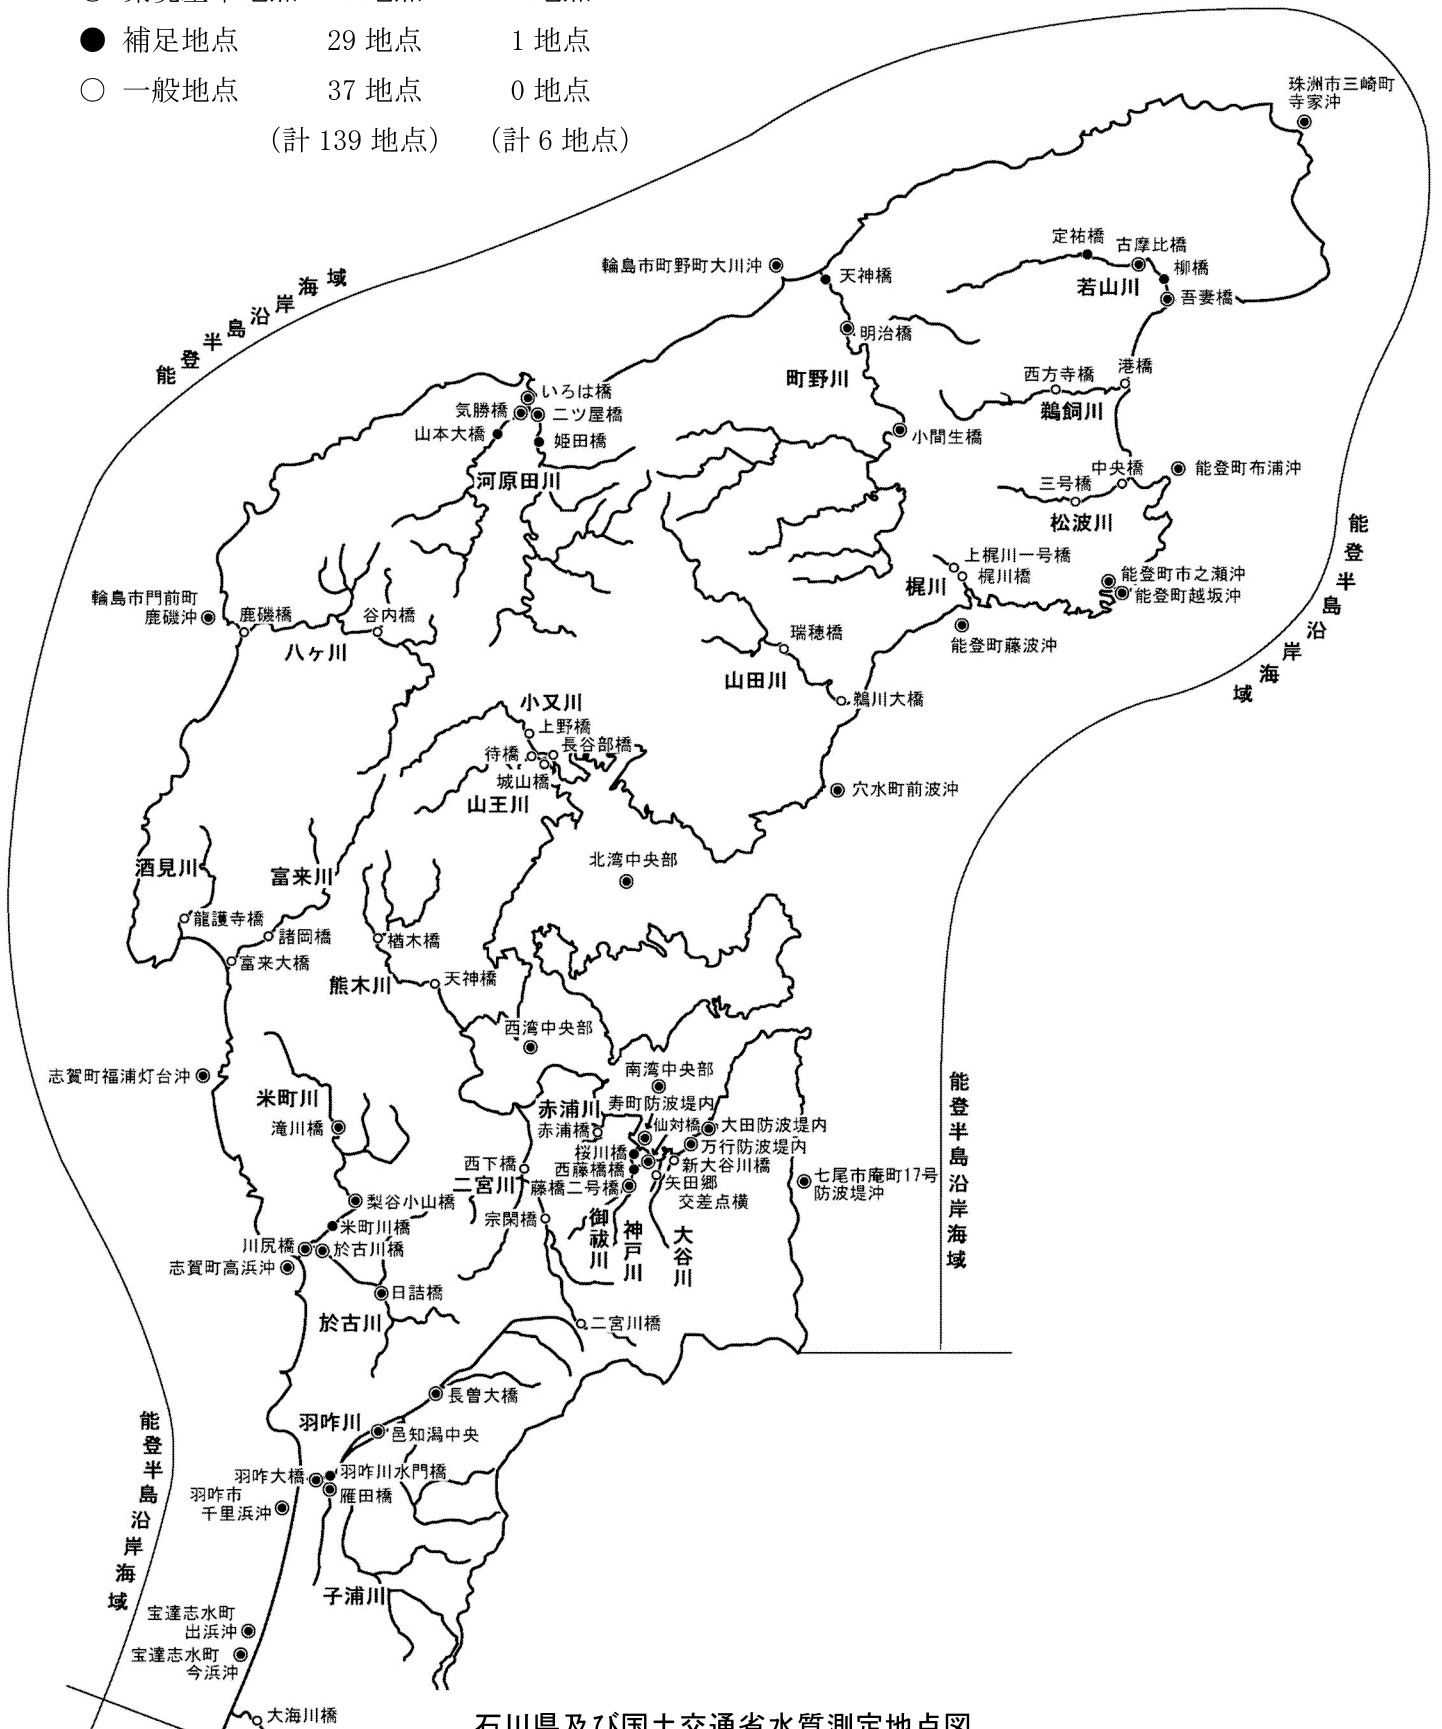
● 補足地点 29 地点 1 地点
○ 一般地点 37 地点 0 地点
(計 139 地点) (計 6 地点)

珠洲市三崎町寺家沖

能登半島沿岸海域

定祐橋 古摩比橋 柳橋 若山川 吾妻橋
輪島市町野町大川沖 天神橋
明治橋
町野川
西方寺橋 港橋
鵜飼川
いろは橋 気勝橋 二ツ屋橋 山本大橋 姫田橋
小間生橋
河原田川
中央橋 能登町布浦沖
三号橋
松波川
能登半島沿岸海域
上梶川一号橋 梶川橋
梶川
能登町市之瀬沖 能登町越坂沖
輪島市門前町鹿磯沖 鹿磯橋 谷内橋
八ヶ川
瑞穂橋
能登町藤波沖
山田川
鵜川大橋
小又川
上野橋 待橋 長谷部橋 城山橋
山王川
穴水町前波沖
北湾中央部
酒見川
富来川
龍護寺橋 諸岡橋 富来大橋
楢木橋
天神橋
熊木川
西湾中央部
志賀町福浦灯台沖
南湾中央部
米町川
滝川橋
赤浦川
寿町防波堤内
赤浦橋 仙対橋 大田防波堤内
桜川橋 万行防波堤内
西下橋 西藤橋橋 新大谷川橋
二宮川 藤橋二号橋 矢田郷交差点横
七尾市庵町17号防波堤沖
能登半島沿岸海域
梨谷小山橋
米町川橋
宗閑橋
御祓川 神戸川 大谷川
川尻橋 於古川橋
志賀町高浜沖
日詰橋
於古川
二宮川橋
長曽大橋
羽咋川
邑知潟中央
能登半島沿岸海域
羽咋大橋 羽咋川水門橋
羽咋市千里浜沖 雁田橋
子浦川
宝達志水町出浜沖
宝達志水町今浜沖
大海川橋
石川県及び国土交通省水質測定地点図